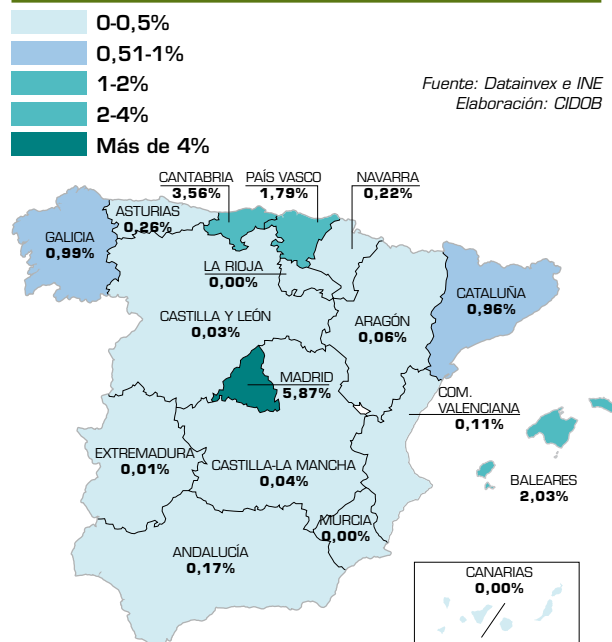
0-0,5%
0,51-1%
1-2%
2-4%
Más de 4%

Fuente: Datainvex e INE
Elaboración: CIDOB

CANTABRIA
3,56%

PAÍS VASCO
1,79%

NAVARRA
0,22%

ASTURIAS
0,26%

GALICIA
0,99%

LA RIOJA
0,00%

CATALUÑA
0,96%

CASTILLA Y LEÓN
0,03%

ARAGÓN
0,06%

MADRID
5,87%

COM. VALENCIANA
0,11%

EXTREMADURA
0,01%

CASTILLA-LA MANCHA
0,04%

BALEARES
2,03%

MURCIA
0,00%

ANDALUCÍA
0,17%

CANARIAS
0,00%